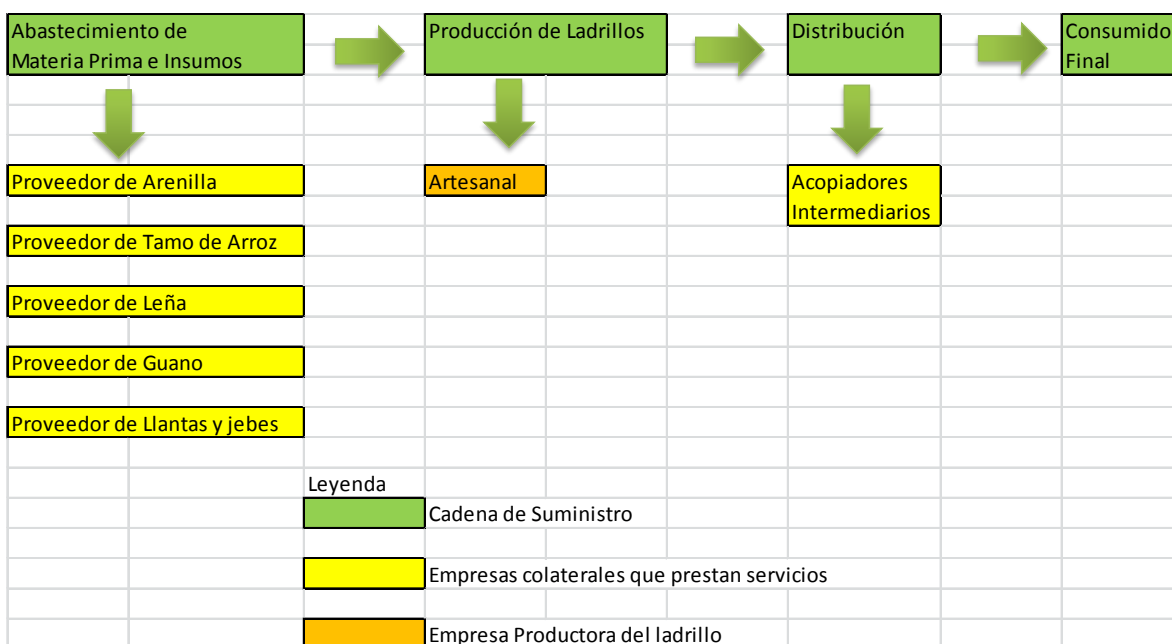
Abastecimiento de Materia Prima e Insumos

Producción de Ladrillos

Distribución

Consumidor Final

Proveedor de Arenilla

Artesanal

Acopiadores Intermediarios

Proveedor de Tamo de Arroz

Proveedor de Leña

Proveedor de Guano

Proveedor de Llantas y jebes

Leyenda

Cadena de Suministro

Empresas colaterales que prestan servicios

Empresa Productora del ladrillo